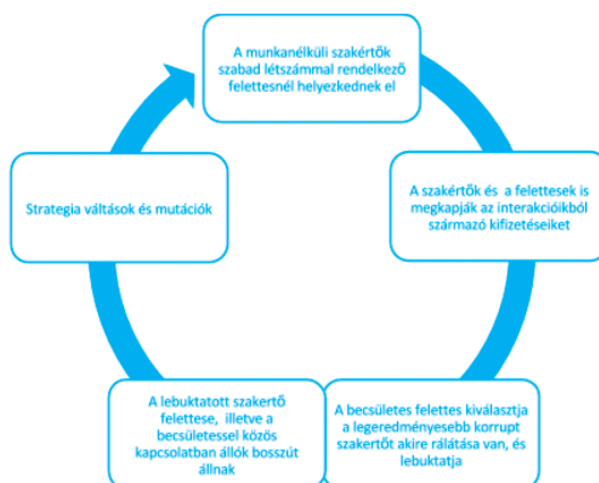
A munkanélküli szakértők szabad létszámmal rendelkező felettesnél helyezkednek el

A szakértők és a felettesek is megkapják az interakcióikból származó kifizetéseiket

A becsületes felettes kiválasztja a legeredményesebb korrupt szakértőt akire rálátása van, és lebuktatja

A lebuktatott szakértő felettese, illetve a becsületessel közös kapcsolatban állók bosszút állnak

Strategia váltások és mutációk